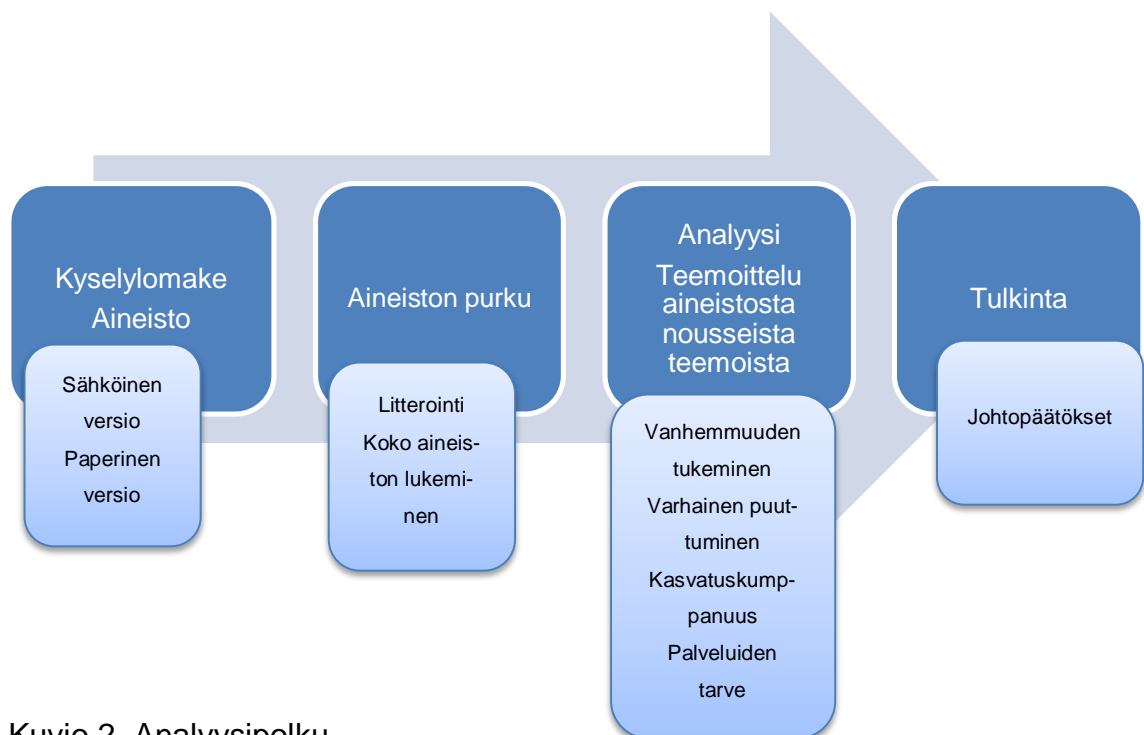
Kyselylomake Aineisto

Sähköinen versio
Paperinen versio

Aineiston purku

Litterointi
Koko aineiston lukeminen

Analyysi
Teemoittelu aineistosta nousseista teemoista

Vanhemmuuden tukeminen
Varhainen puuttuminen
Kasvatuskumppanuus
Palveluiden tarve

Tulkinta

Johtopäätökset

Kuvio 2. Analyysipolku